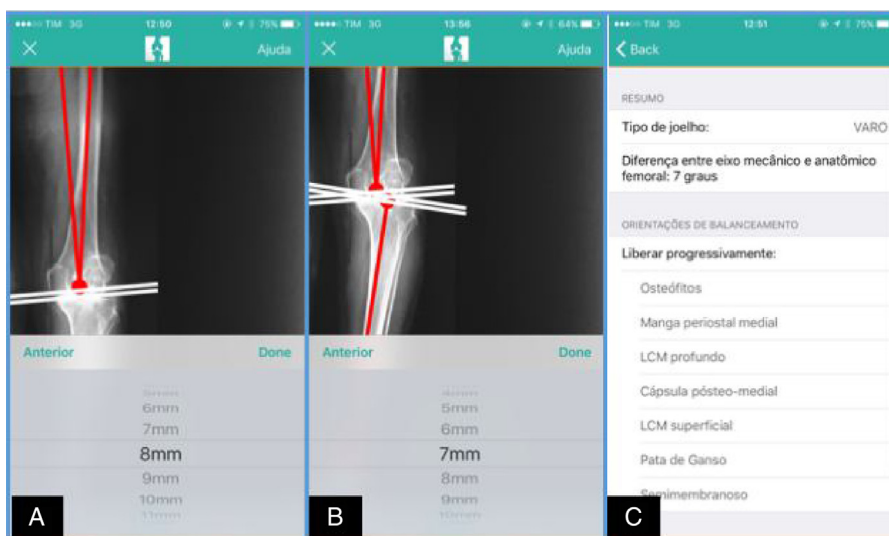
●●●●○ TIM 3G 12:50 75%
Ajuda
Anterior
Done
6mm
7mm
8mm
9mm
10mm
A

●●●●○ TIM 3G 13:56 64%
Ajuda
Anterior
Done
5mm
6mm
7mm
8mm
9mm
B

●●●●○ TIM 3G 12:51 75%
Back
RESUMO
Tipo de joelho: VARO
Diferença entre eixo mecânico e anatômico femoral: 7 graus
ORIENTAÇÕES DE BALANCEAMENTO
Liberar progressivamente:
Osteófitos
Manga periostal medial
LCM profundo
Cápsula pósteo-medial
LCM superficial
Pata de Ganso
Semimembranoso
C